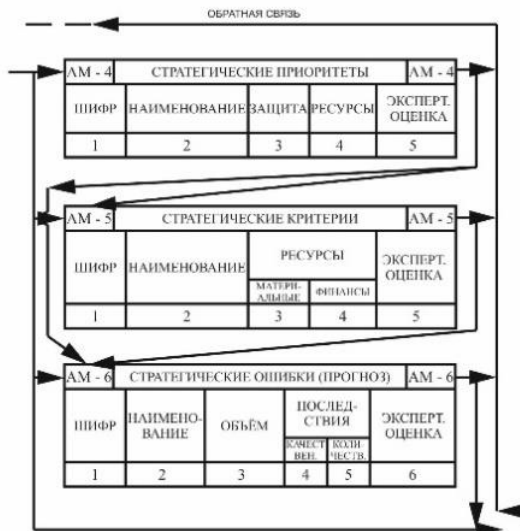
ОБРАТНАЯ СВЯЗЬ

| АМ - 4 | СТРАТЕГИЧЕСКИЕ ПРИОРИТЕТЫ | | | АМ - 4 |
|---|---|---|---|---|
| ШИФР | НАИМЕНОВАНИЕ | ЗАЩИТА | РЕСУРСЫ | ЭКСПЕРТ. ОЦЕНКА |
| 1 | 2 | 3 | 4 | 5 |

| АМ - 5 | СТРАТЕГИЧЕСКИЕ КРИТЕРИИ | | | АМ - 5 |
|---|---|---|---|---|
| ШИФР | НАИМЕНОВАНИЕ | РЕСУРСЫ | | ЭКСПЕРТ. ОЦЕНКА |
| | | МАТЕРИАЛЬНЫЕ | ФИНАНСЫ | |
| 1 | 2 | 3 | 4 | 5 |

| АМ - 6 | СТРАТЕГИЧЕСКИЕ ОШИБКИ (ПРОГНОЗ) | | | | АМ - 6 |
|---|---|---|---|---|---|
| ШИФР | НАИМЕНОВАНИЕ | ОБЪЁМ | ПОСЛЕДСТВИЯ | | ЭКСПЕРТ. ОЦЕНКА |
| | | | КАЧЕСТВЕН. | КОЛИЧЕСТВ. | |
| 1 | 2 | 3 | 4 | 5 | 6 |